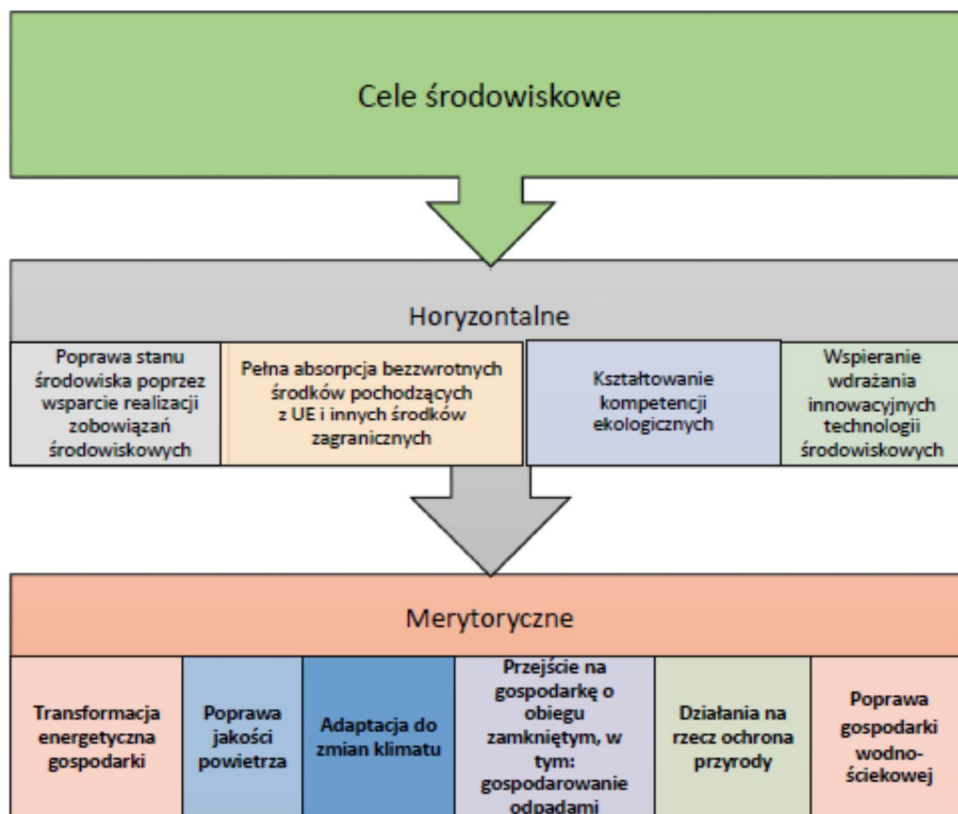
Cele środowiskowe

Horyzontalne

Poprawa stanu środowiska poprzez wsparcie realizacji zobowiązań środowiskowych

Pełna absorpcja bezzwrotnych środków pochodzących z UE i innych środków zagranicznych

Kształtowanie kompetencji ekologicznych

Wspieranie wdrażania innowacyjnych technologii środowiskowych

Merytoryczne

Transformacja energetyczna gospodarki

Poprawa jakości powietrza

Adaptacja do zmian klimatu

Przejście na gospodarkę o obiegu zamkniętym, w tym: gospodarowanie odpadami

Działania na rzecz ochrona przyrody

Poprawa gospodarki wodno-ściekowej